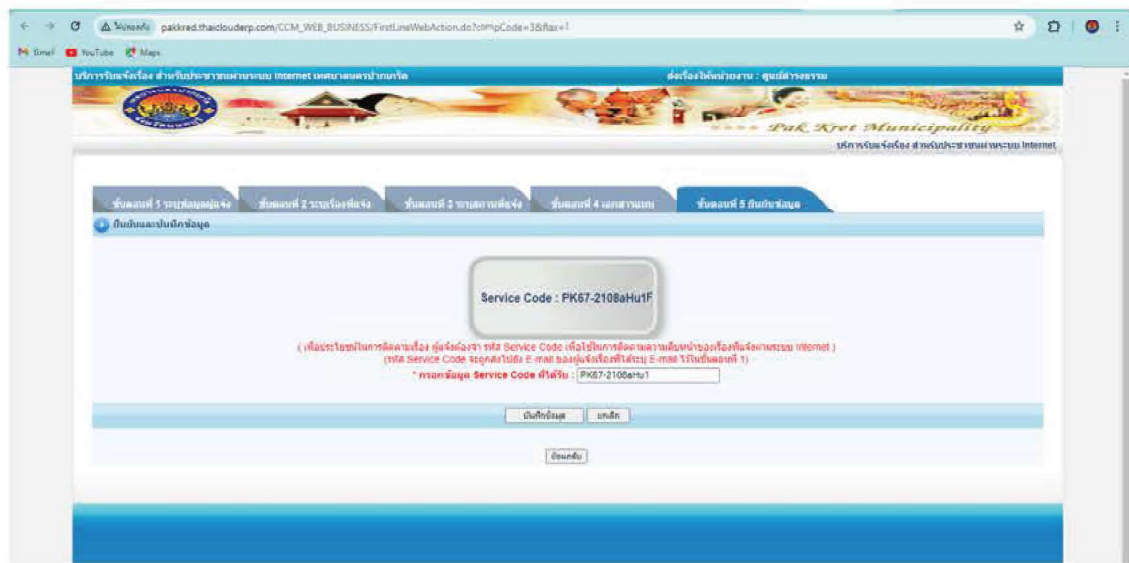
ไม่ปลอดภัย pakkred.thaiclouderp.com/CCM_WEB_BUSINESS/FirstLineWebAction.do?compCode=3&flag=1

Gmail YouTube Maps

บริการรับแจ้งเรื่อง สำหรับประชาชนผ่านระบบ Internet เทศบาลนครปากเกร็ด

ส่งเรื่องให้หน่วยงาน : ศูนย์ดำรงธรรม

Pak Kret Municipality

บริการรับแจ้งเรื่อง สำหรับประชาชนผ่านระบบ Internet

ขั้นตอนที่ 1 ระบุข้อมูลผู้แจ้ง | ขั้นตอนที่ 2 ระบุเรื่องที่แจ้ง | ขั้นตอนที่ 3 ระบุสถานที่แจ้ง | ขั้นตอนที่ 4 เอกสารแนบ | ขั้นตอนที่ 5 ยืนยันข้อมูล

ยืนยันและบันทึกข้อมูล

Service Code : PK67-2108aHu1F

( เพื่อประโยชน์ในการติดตามเรื่อง ผู้แจ้งต้องจำ รหัส Service Code เพื่อใช้ในการติดตามความคืบหน้าของเรื่องที่แจ้งผ่านระบบ Internet )
(รหัส Service Code จะถูกส่งไปยัง E-mail ของผู้แจ้งเรื่องที่ได้ระบุ E-mail ไว้ในขั้นตอนที่ 1)

* กรอกข้อมูล Service Code ที่ได้รับ : PK67-2108aHu1

บันทึกข้อมูล | ยกเลิก

ย้อนกลับ